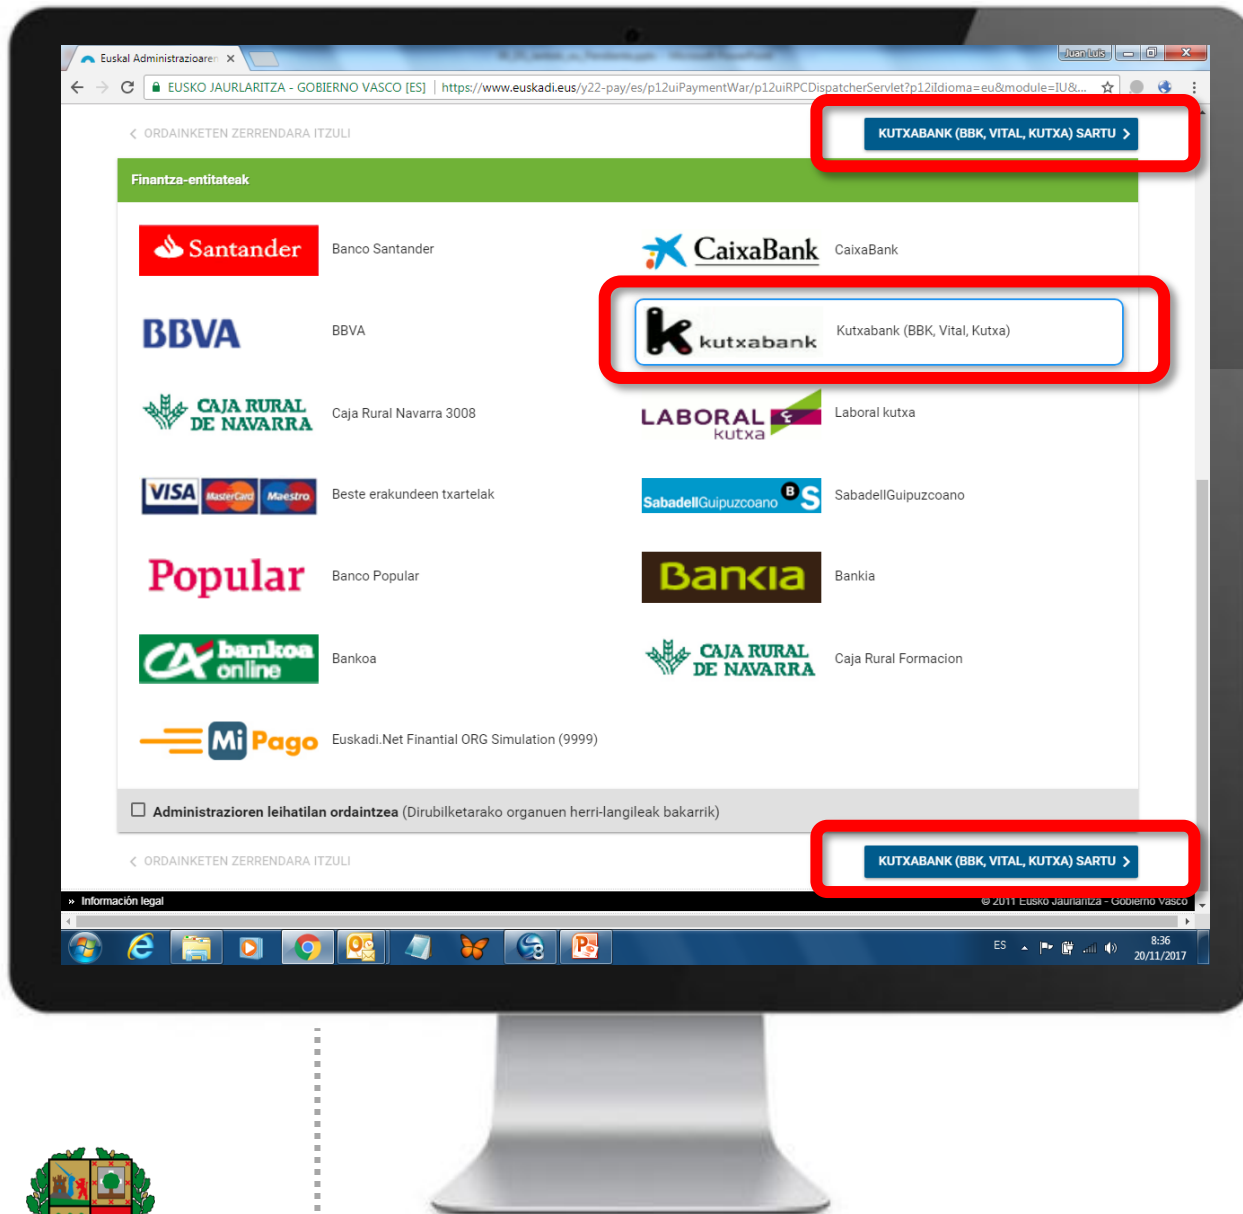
Euskal Administrazioaren ×

Juan Luis

EUSKO JAURLARITZA - GOBIERNO VASCO [ES] | https://www.euskadi.eus/y22-pay/es/p12uiPaymentWar/p12uiRPCDispatcherServlet?p12iIdioma=eu&module=IU&...

‹ ORDAINKETEN ZERRENDARA ITZULI

KUTXABANK (BBK, VITAL, KUTXA) SARTU ›

Finantza-entitateak

Santander Banco Santander

CaixaBank CaixaBank

BBVA BBVA

kutxabank Kutxabank (BBK, Vital, Kutxa)

CAJA RURAL DE NAVARRA Caja Rural Navarra 3008

LABORAL kutxa Laboral kutxa

VISA MasterCard Maestro Beste erakundeen txartelak

SabadellGuipuzcoano SabadellGuipuzcoano

Popular Banco Popular

Bankia Bankia

bankoa online Bankoa

CAJA RURAL DE NAVARRA Caja Rural Formacion

Mi Pago Euskadi.Net Finantial ORG Simulation (9999)

Administrazioren leihatilan ordaintzea (Dirubilketarako organuen herri-langileak bakarrik)

‹ ORDAINKETEN ZERRENDARA ITZULI

KUTXABANK (BBK, VITAL, KUTXA) SARTU ›

» Información legal

© 2011 Eusko Jaurlaritza - Gobierno Vasco

ES

8:36
20/11/2017